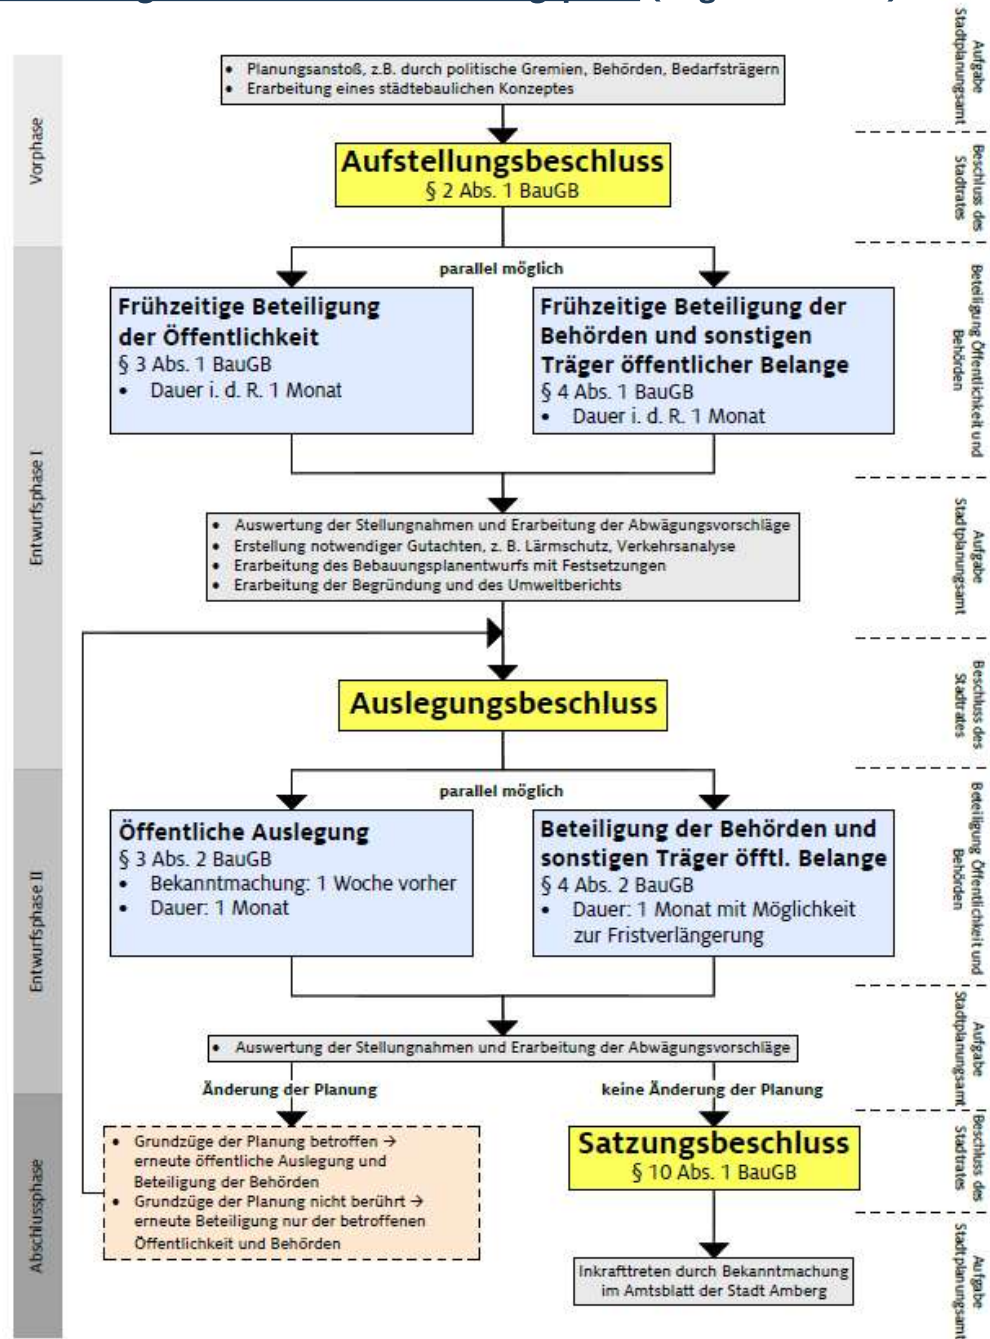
Vorphase

Entwurfsphase I

Entwurfsphase II

Abschlussphase

Aufgabe Stadtplanungsamt

Beschluss des Stadtrates

Beteiligung Öffentlichkeit und Behörden

Aufgabe Stadtplanungsamt

Beschluss des Stadtrates

Beteiligung Öffentlichkeit und Behörden

Aufgabe Stadtplanungsamt

Beschluss des Stadtrates

Aufgabe Stadtplanungsamt

- Planungsanstoß, z.B. durch politische Gremien, Behörden, Bedarfsträgern
- Erarbeitung eines städtebaulichen Konzeptes

**Aufstellungsbeschluss**
§ 2 Abs. 1 BauGB

parallel möglich

**Frühzeitige Beteiligung der Öffentlichkeit**
§ 3 Abs. 1 BauGB
- Dauer i. d. R. 1 Monat

**Frühzeitige Beteiligung der Behörden und sonstigen Träger öffentlicher Belange**
§ 4 Abs. 1 BauGB
- Dauer i. d. R. 1 Monat

- Auswertung der Stellungnahmen und Erarbeitung der Abwägungsvorschläge
- Erstellung notwendiger Gutachten, z. B. Lärmschutz, Verkehrsanalyse
- Erarbeitung des Bebauungsplanentwurfs mit Festsetzungen
- Erarbeitung der Begründung und des Umweltberichts

**Auslegungsbeschluss**

parallel möglich

**Öffentliche Auslegung**
§ 3 Abs. 2 BauGB
- Bekanntmachung: 1 Woche vorher
- Dauer: 1 Monat

**Beteiligung der Behörden und sonstigen Träger öfftl. Belange**
§ 4 Abs. 2 BauGB
- Dauer: 1 Monat mit Möglichkeit zur Fristverlängerung

- Auswertung der Stellungnahmen und Erarbeitung der Abwägungsvorschläge

Änderung der Planung

keine Änderung der Planung

- Grundzüge der Planung betroffen → erneute öffentliche Auslegung und Beteiligung der Behörden
- Grundzüge der Planung nicht berührt → erneute Beteiligung nur der betroffenen Öffentlichkeit und Behörden

**Satzungsbeschluss**
§ 10 Abs. 1 BauGB

Inkrafttreten durch Bekanntmachung im Amtsblatt der Stadt Amberg